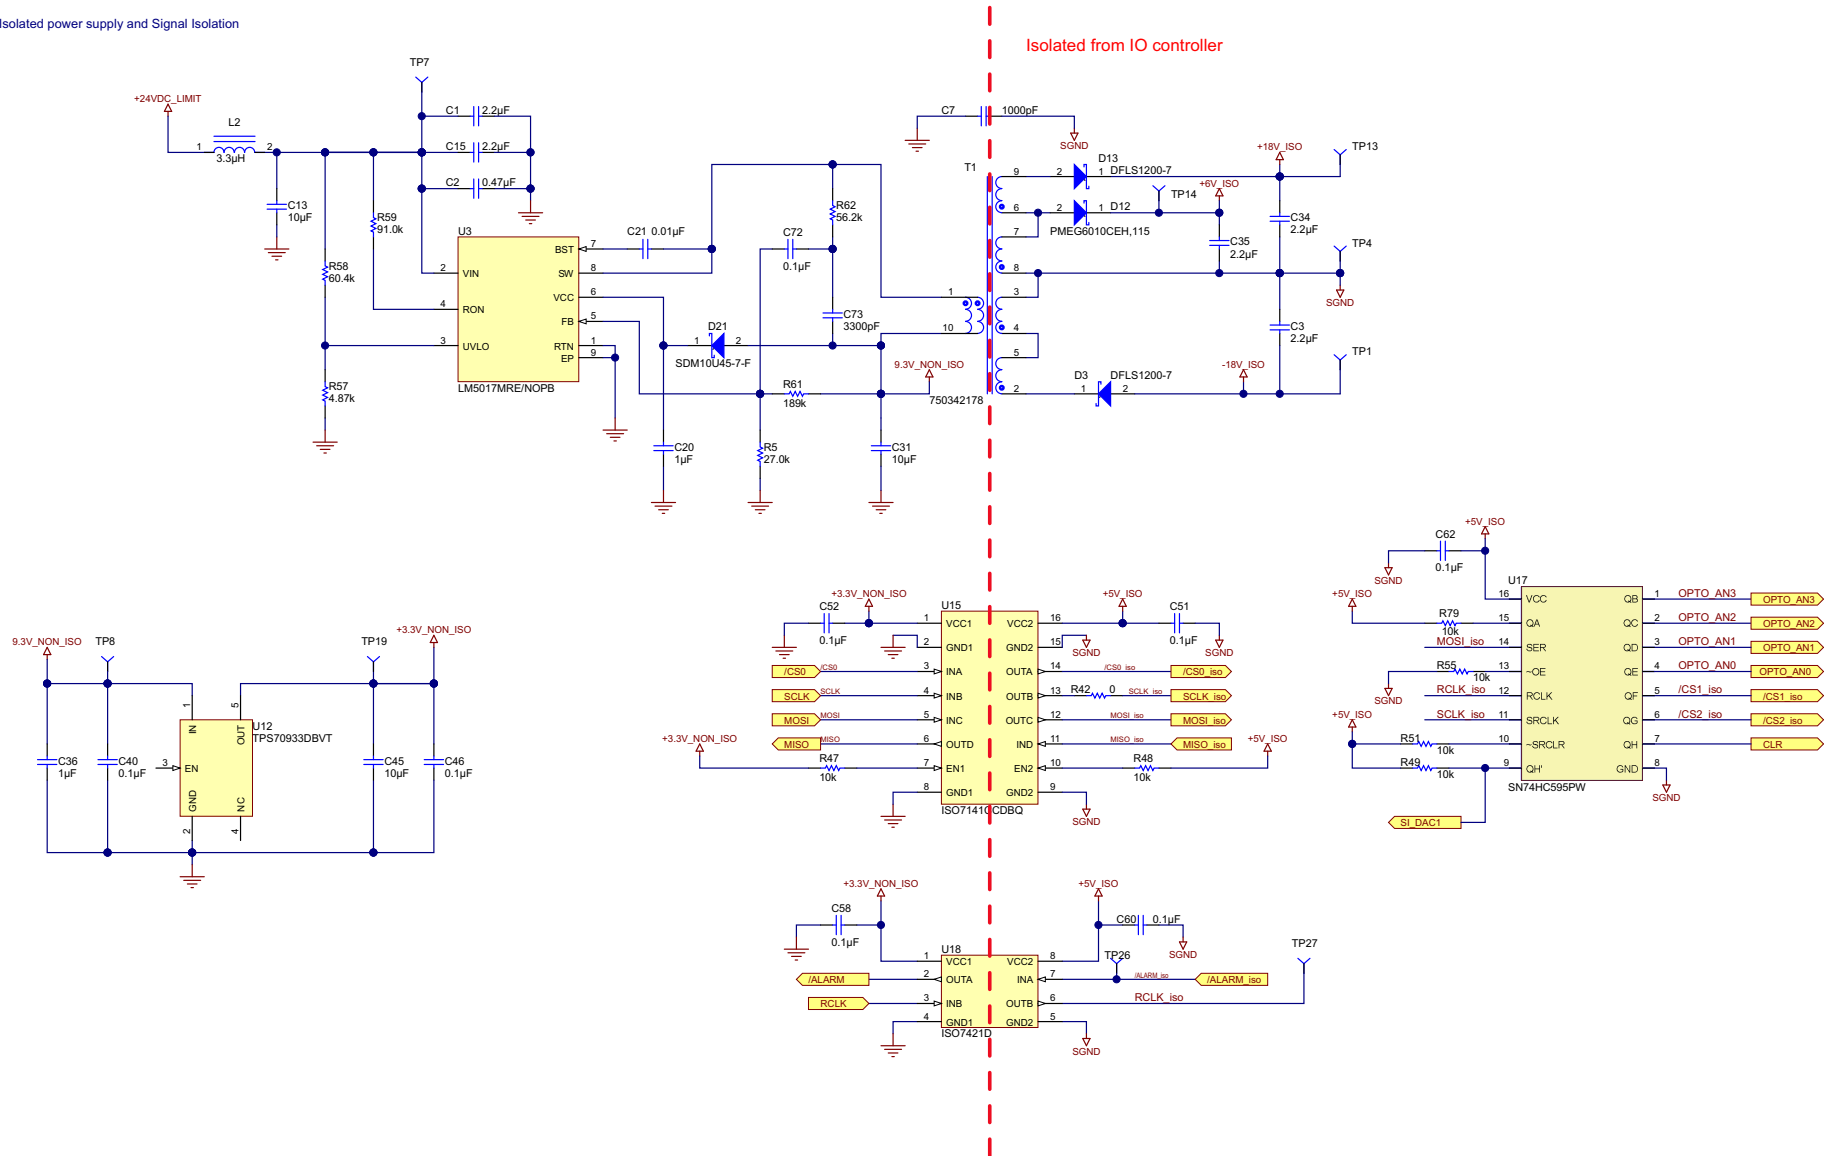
Isolated power supply and Signal Isolation

Isolated from IO controller

TP7
+24VDC_LIMIT
L2
1 3.3µH 2
C13 10µF
R59 91.0k
R58 60.4k
R57 4.87k
C1 2.2µF
C15 2.2µF
C2 0.47µF
U3
2 VIN
4 RON
3 UVLO
BST 7
SW 8
VCC 6
FB 5
RTN 1
EP 9
LM5017MRE/NOPB
C21 0.01µF
C72 0.1µF
R62 56.2k
C73 3300pF
D21
1 2
SDM10U45-7-F
R61 189k
R5 27.0k
C20 1µF
C31 10µF
9.3V_NON_ISO
750342178
C7 1000pF
SGND
T1
1
10
9
6
7
8
3
4
5
2
D13
2 1 DFLS1200-7
D12
2 1 PMEG6010CEH,115
TP14
+6V_ISO
+18V_ISO
TP13
C34 2.2µF
C35 2.2µF
TP4
SGND
C3 2.2µF
TP1
D3
1 2 DFLS1200-7
-18V_ISO

9.3V_NON_ISO
TP8
TP19
+3.3V_NON_ISO
1
IN
OUT
5
U12
TPS70933DBVT
3 EN
GND
NC
2
4
C36 1µF
C40 0.1µF
C45 10µF
C46 0.1µF

+3.3V_NON_ISO
C52 0.1µF
U15
1 VCC1
2 GND1
3 INA
4 INB
5 INC
6 OUTD
7 EN1
8 GND1
VCC2 16
GND2 15
OUTA 14
OUTB 13
OUTC 12
IND 11
EN2 10
GND2 9
ISO7141CCDBQ
+5V_ISO
C51 0.1µF
SGND
SGND
SGND
/CS0 /CS0
SCLK SCLK
MOSI MOSI
MISO MISO
+3.3V_NON_ISO
R47 10k
/CS0_iso /CS0_iso
R42 0 SCLK_iso SCLK_iso
MOSI_iso MOSI_iso
MISO_iso MISO_iso
+5V_ISO
R48 10k

+3.3V_NON_ISO
C58 0.1µF
U18
1 VCC1
2 OUTA
3 INB
4 GND1
ISO7421D
VCC2 8
INA 7
OUTB 6
GND2 5
+5V_ISO
C60 0.1µF
SGND
TP26
TP27
/ALARM
RCLK
/ALARM_iso /ALARM_iso
RCLK_iso
SGND

+5V_ISO
C62 0.1µF
SGND
U17
+5V_ISO
R79 10k
16 VCC
15 QA
14 SER
13 ~OE
12 RCLK
11 SRCLK
10 ~SRCLR
9 QH'
QB 1
QC 2
QD 3
QE 4
QF 5
QG 6
QH 7
GND 8
SN74HC595PW
MOSI_iso
R55 10k
SGND
RCLK_iso
SCLK_iso
+5V_ISO
R51 10k
R49 10k
SI_DAC1
OPTO_AN3 OPTO_AN3
OPTO_AN2 OPTO_AN2
OPTO_AN1 OPTO_AN1
OPTO_AN0 OPTO_AN0
/CS1_iso /CS1_iso
/CS2_iso /CS2_iso
CLR
SGND